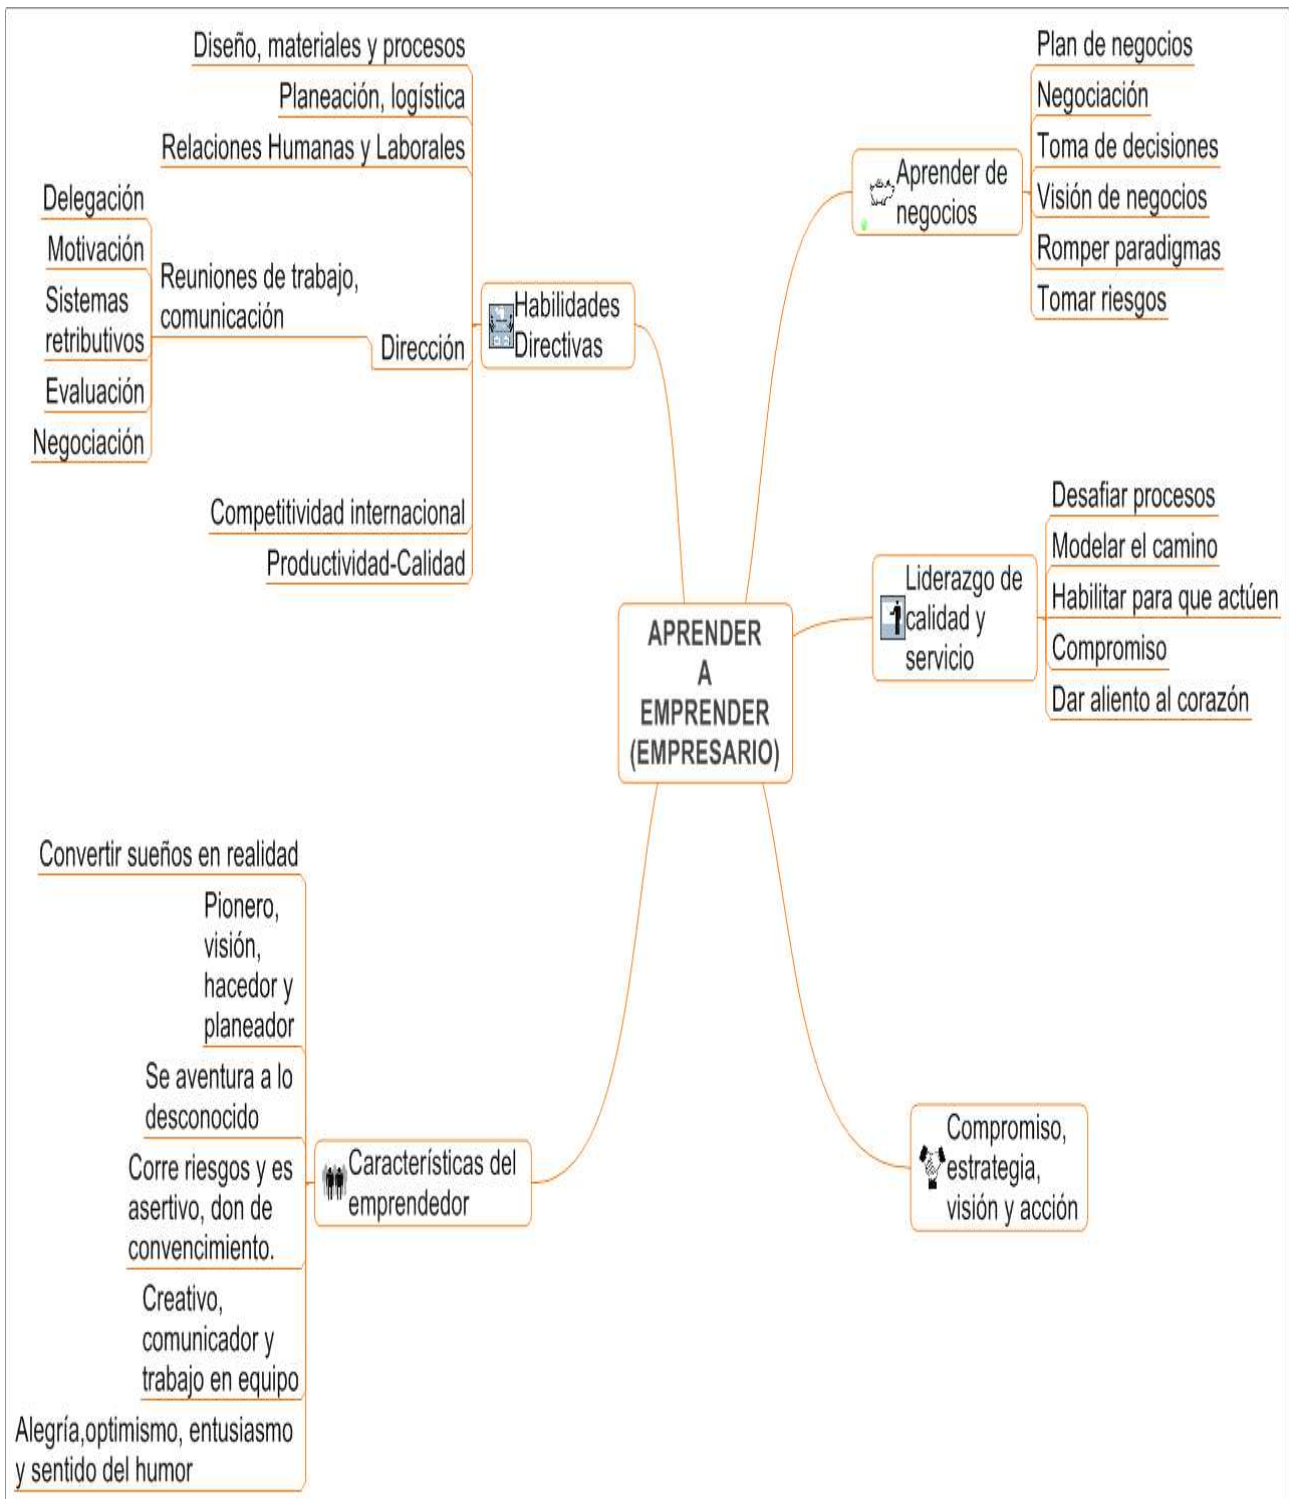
APRENDER A EMPRENDER (EMPRESARIO)

Habilidades Directivas

Diseño, materiales y procesos

Planeación, logística

Relaciones Humanas y Laborales

Dirección

Reuniones de trabajo, comunicación

Delegación

Motivación

Sistemas retributivos

Evaluación

Negociación

Competitividad internacional

Productividad-Calidad

Aprender de negocios

Plan de negocios

Negociación

Toma de decisiones

Visión de negocios

Romper paradigmas

Tomar riesgos

Liderazgo de calidad y servicio

Desafiar procesos

Modelar el camino

Habilitar para que actúen

Compromiso

Dar aliento al corazón

Compromiso, estrategia, visión y acción

Características del emprendedor

Convertir sueños en realidad

Pionero, visión, hacedor y planeador

Se aventura a lo desconocido

Corre riesgos y es asertivo, don de convencimiento.

Creativo, comunicador y trabajo en equipo

Alegría,optimismo, entusiasmo y sentido del humor